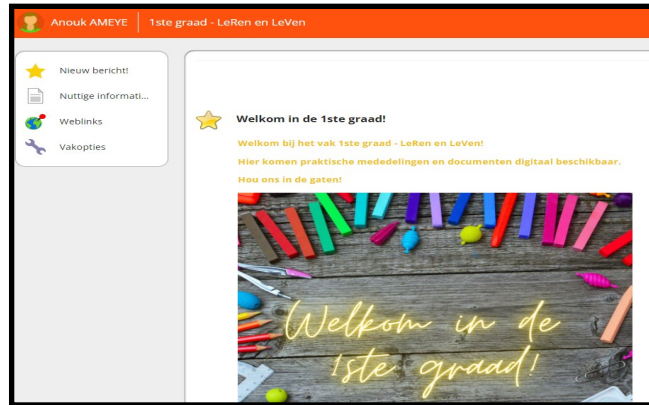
Anouk AMEYE | 1ste graad - LeRen en LeVen

Nieuw bericht!
Nuttige informati...
Weblinks
Vakopties

Welkom in de 1ste graad!

Welkom bij het vak 1ste graad - LeRen en LeVen!
Hier komen praktische mededelingen en documenten digitaal beschikbaar.
Hou ons in de gaten!

Welkom in de 1ste graad!